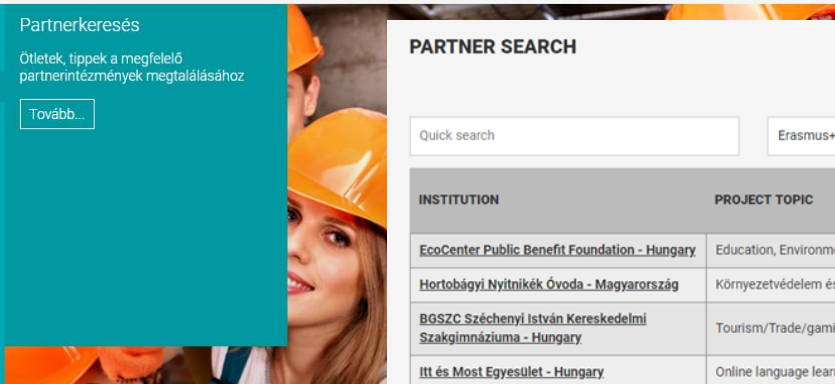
Partnerkeresés

Ötletek, tippek a megfelelő partnerintézmények megtalálásához

Tovább...

PARTNER SEARCH

Quick search

Erasmus+

| INSTITUTION | PROJECT TOPIC |
|---|---|
| EcoCenter Public Benefit Foundation - Hungary | Education, Environme |
| Hortobágyi Nyitnikék Óvoda - Magyarország | Környezetvédelem és |
| BGSZC Széchenyi István Kereskedelmi Szakgimnáziuma - Hungary | Tourism/Trade/gami |
| Itt és Most Egyesület - Hungary | Online language lear |